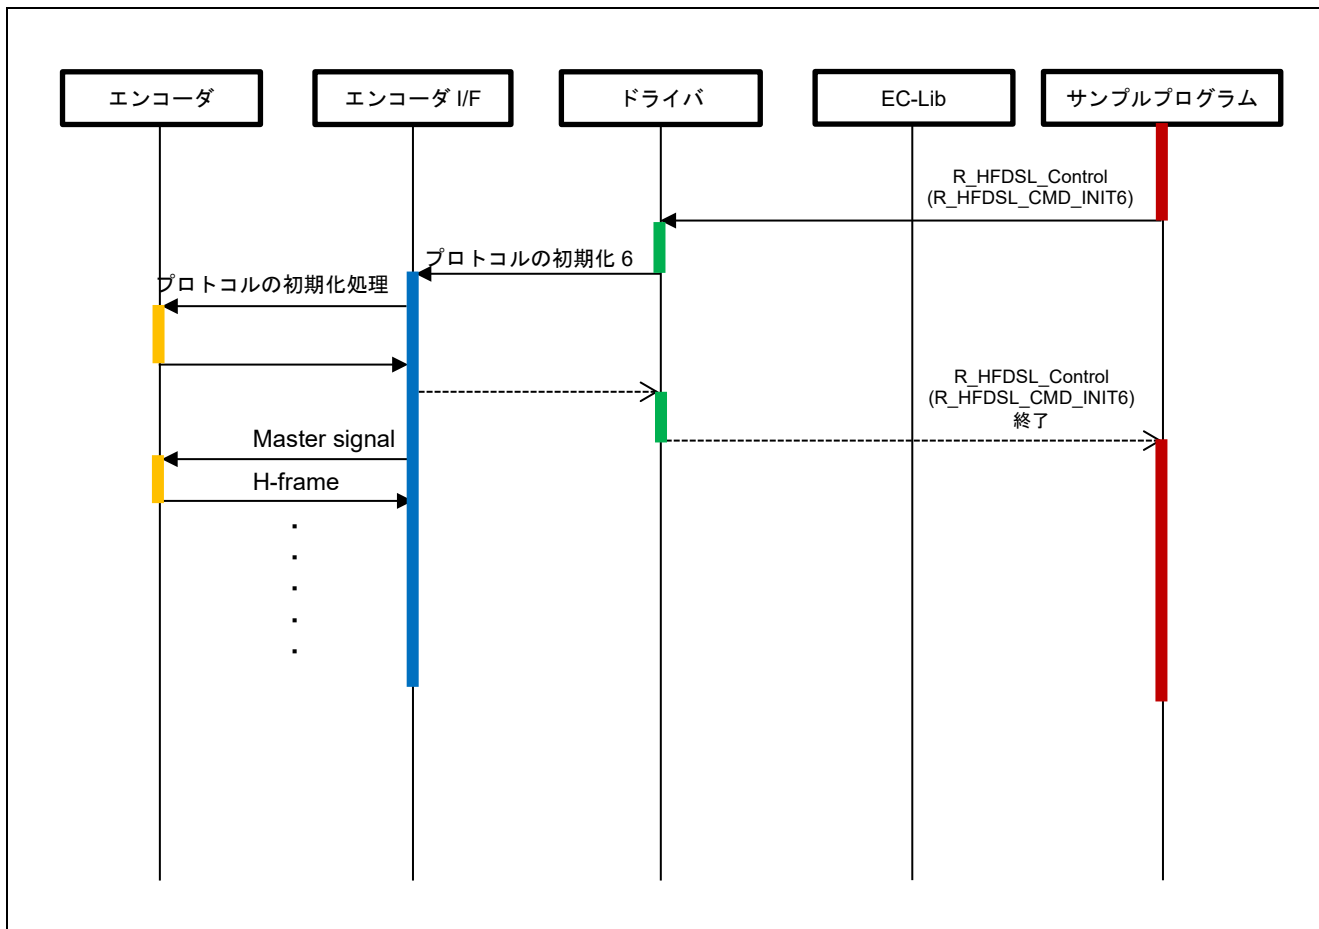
エンコーダ

エンコーダ I/F

ドライバ

EC-Lib

サンプルプログラム

R_HFDSL_Control (R_HFDSL_CMD_INIT6)

プロトコルの初期化 6

プロトコルの初期化処理

R_HFDSL_Control (R_HFDSL_CMD_INIT6) 終了

Master signal

H-frame

.
.
.
.
.